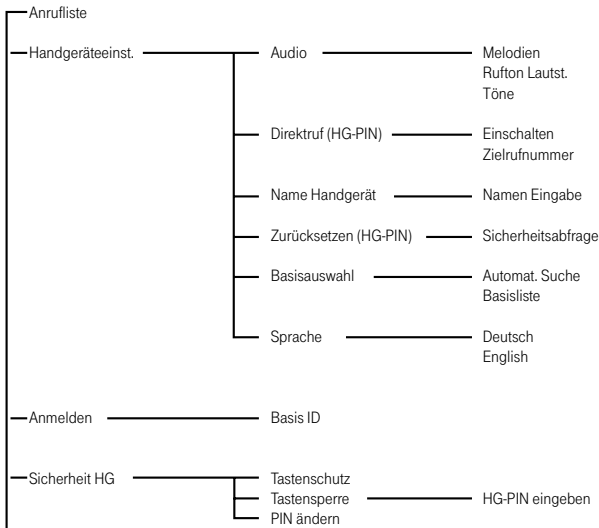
Anrufliste

Handgeräteeinst.

Audio

Melodien
Rufton Lautst.
Töne

Direktruf (HG-PIN)

Einschalten
Zielrufnummer

Name Handgerät

Namen Eingabe

Zurücksetzen (HG-PIN)

Sicherheitsabfrage

Basisauswahl

Automat. Suche
Basisliste

Sprache

Deutsch
English

Anmelden

Basis ID

Sicherheit HG

Tastenschutz
Tastensperre

HG-PIN eingeben

PIN ändern